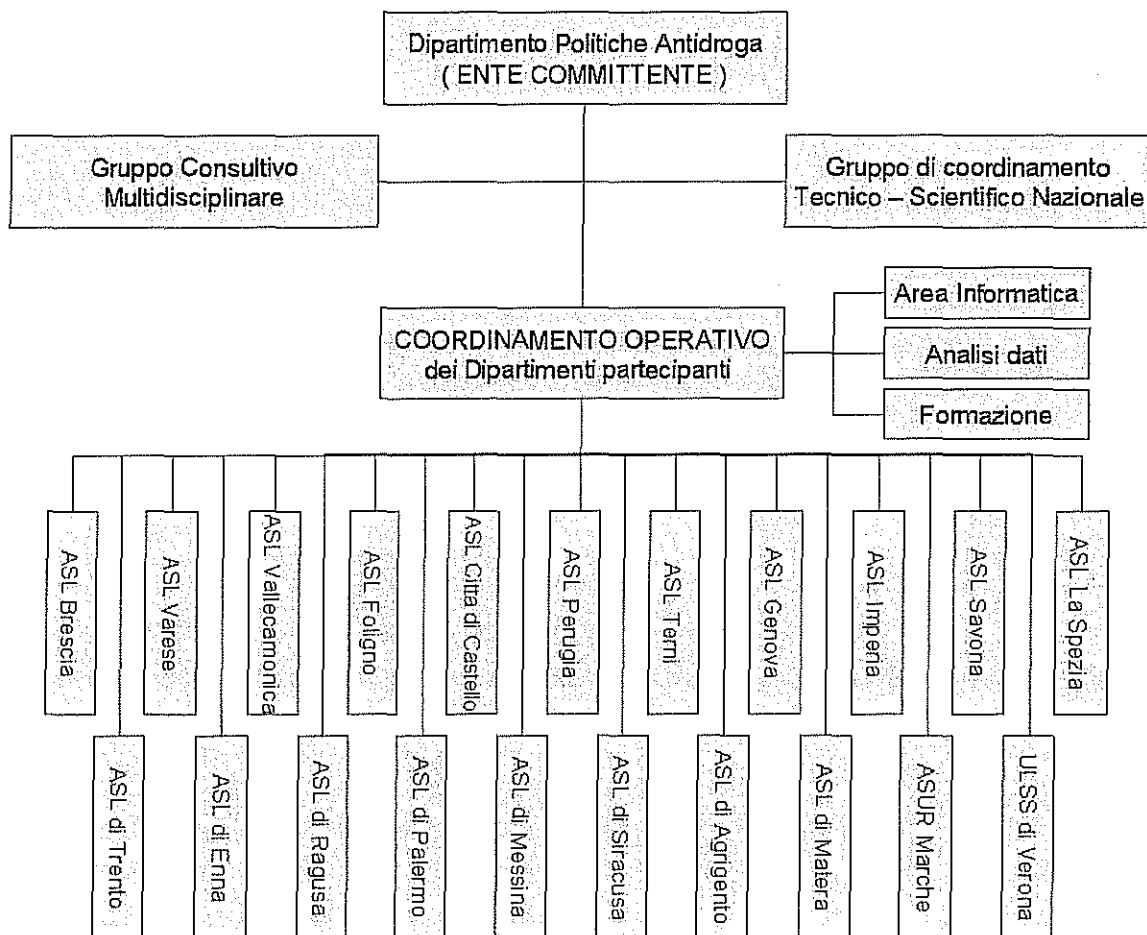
Dipartimento Politiche Antidroga
( ENTE COMMITTENTE )

Gruppo Consultivo Multidisciplinare

Gruppo di coordinamento Tecnico – Scientifico Nazionale

COORDINAMENTO OPERATIVO dei Dipartimenti partecipanti

Area Informatica

Analisi dati

Formazione

ASL Brescia

ASL di Trento

ASL Varese

ASL di Enna

ASL Vallecamonica

ASL di Ragusa

ASL Foligno

ASL di Palermo

ASL Città di Castello

ASL di Messina

ASL Perugia

ASL di Siracusa

ASL Terni

ASL di Agrigento

ASL Genova

ASL di Matera

ASL Imperia

ASUR Marche

ASL Savona

ULSS di Verona

ASL La Spezia